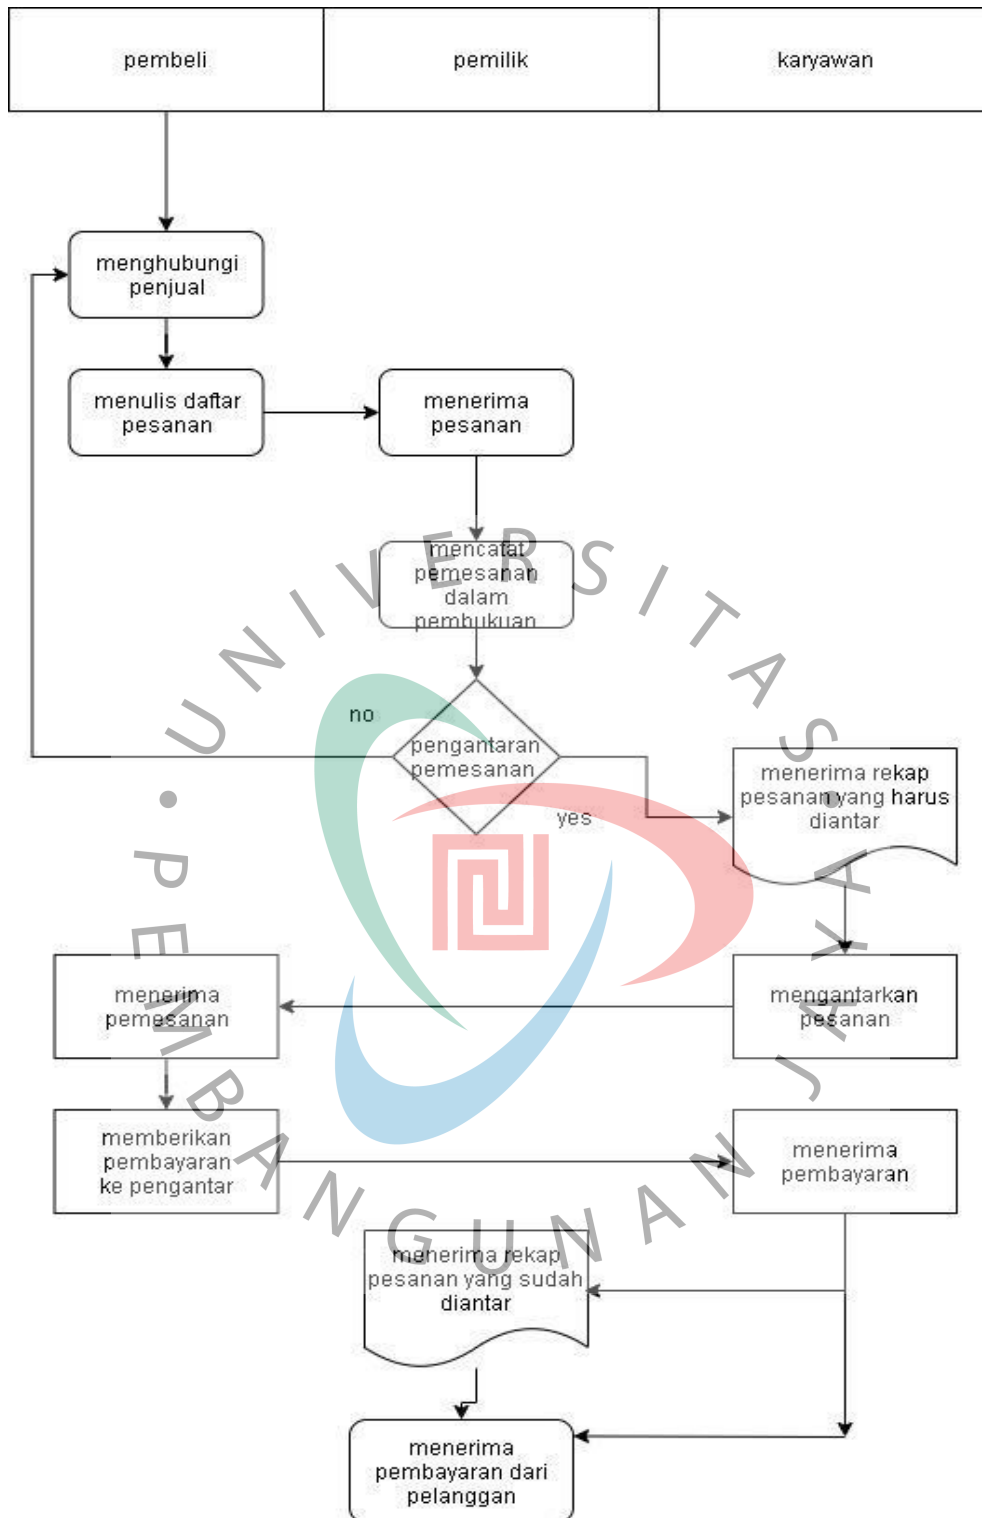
| pembeli | pemilik | karyawan |
|---|---|---|

menghubungi penjual

menulis daftar pesanan

menerima pesanan

mencatat pemesanan dalam pembukuan

no

pengantaran pemesanan

yes

menerima rekap pesanan yang harus diantar

menerima pemesanan

mengantarkan pesanan

memberikan pembayaran ke pengantar

menerima pembayaran

menerima rekap pesanan yang sudah diantar

menerima pembayaran dari pelanggan

UNIVERSITAS PEMBANGUNAN JAYA